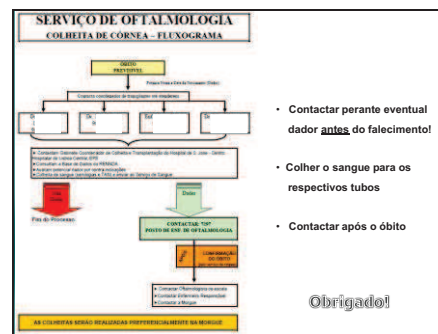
SERVIÇO DE OFTALMOLOGIA
COLHEITA DE CÓRNEA – FLUXOGRAMA

ÓBITO PREVISÍVEL

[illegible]

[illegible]

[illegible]

Fim do Processo

Dador

CONTACTAR "737" POSTO DE ENF. DE OFTALMOLOGIA

CONFIRMAÇÃO DO ÓBITO

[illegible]

AS COLHEITAS SERÃO REALIZADAS PREFERENCIALMENTE NA MORGUE

• Contactar perante eventual dador antes do falecimento!

• Colher o sangue para os respectivos tubos

• Contactar após o óbito

Obrigado!